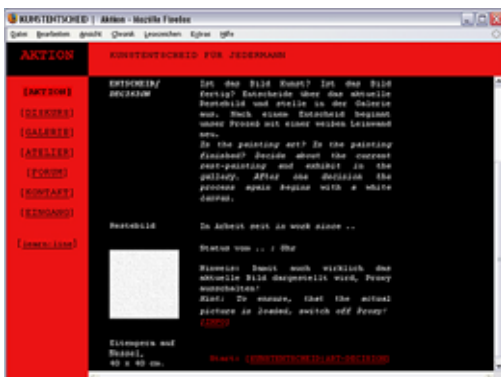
KUNSTENTSCHEID | Aktion - Mozilla Firefox

Datei Bearbeiten Ansicht Chronik Lesezeichen Extras Hilfe

AKTION

KUNSTENTSCHEID FÜR JEDERMANN

[AKTION]

[DISKURS]

[GALERIE]

[ATELIER]

[FORUM]

[KONTAKT]

[EINGANG]

[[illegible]]

ENTSCHEID/ DECISION

Ist das Bild Kunst? Ist das Bild fertig? Entscheide über das aktuelle Pestebild und stelle in der Galerie aus. Nach einem Entscheid beginnt unser Prozess mit einer weißen Leinwand neu.

Is the painting art? Is the painting finished? Decide about the current rest-painting and exhibit in the gallery. After one decision the process again begins with a white canvas.

Pestebild

In Arbeit seit in work since ..

Status vom .. : Uhr

Hinweis: Damit auch wirklich das aktuelle Bild dargestellt wird, Proxy ausschalten!
Hint: To ensure, that the actual picture is loaded, switch off Proxy!
[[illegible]]

Eitempera auf Nessel, 40 x 40 cm.

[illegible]: [KUNSTENTSCHEID|ART-DECISION]